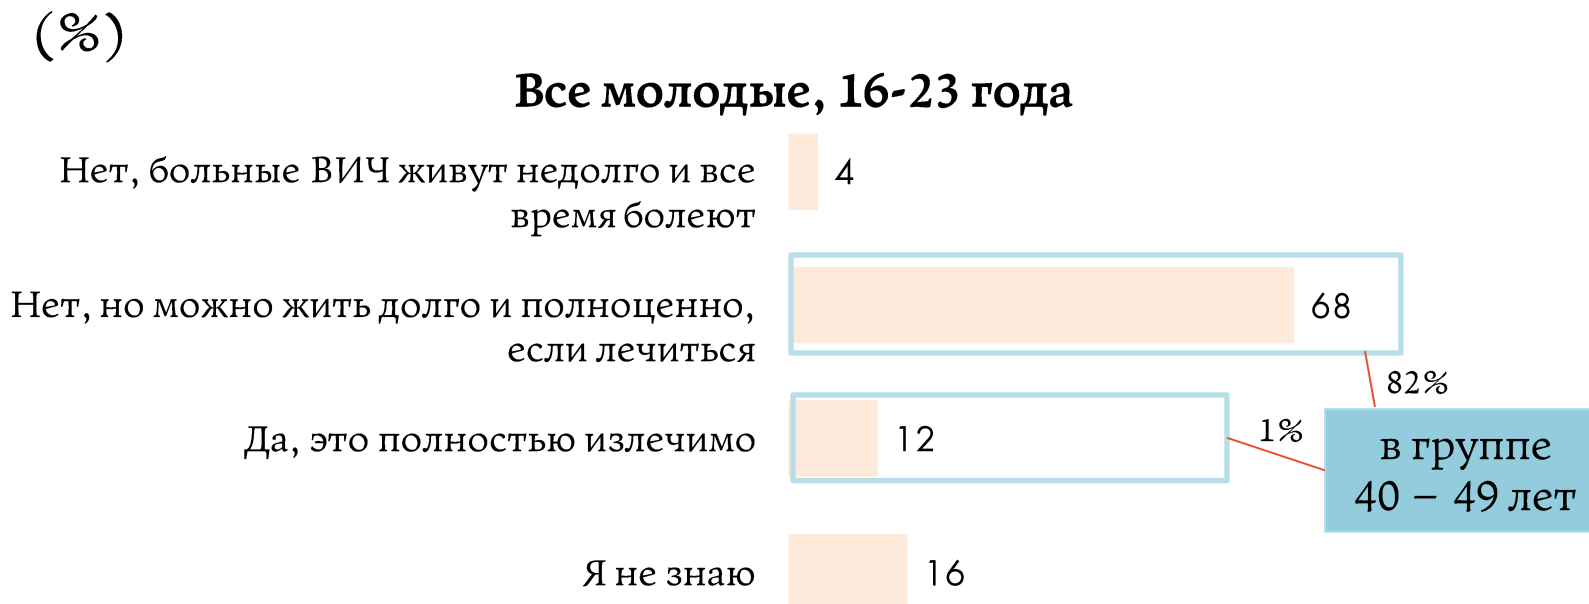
(%)

Все молодые, 16-23 года

Нет, больные ВИЧ живут недолго и все время болеют 4

Нет, но можно жить долго и полноценно, если лечиться 68

82%

Да, это полностью излечимо 12

1%

в группе 40 – 49 лет

Я не знаю 16